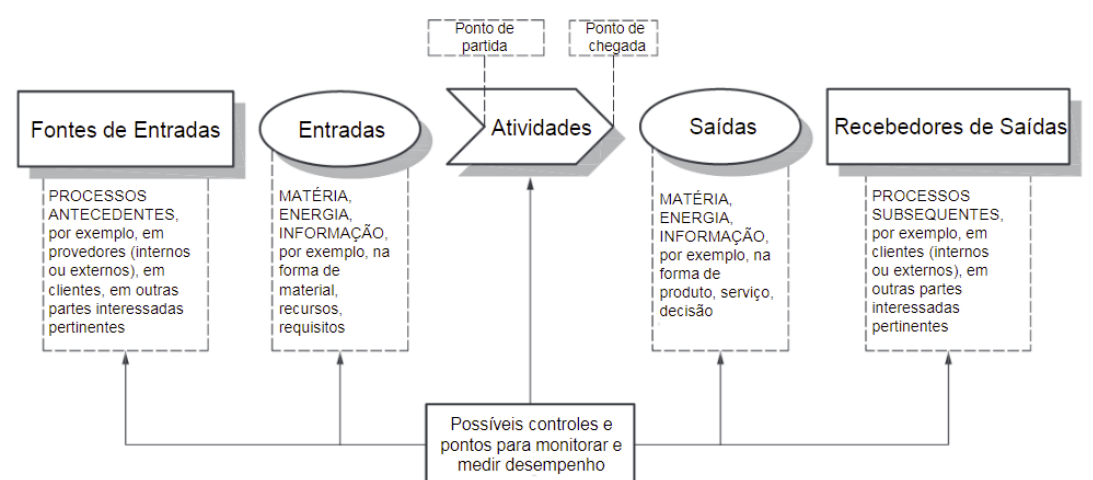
Ponto de partida

Ponto de chegada

Fontes de Entradas

Entradas

Atividades

Saídas

Recebedores de Saídas

PROCESSOS ANTECEDENTES, por exemplo, em provedores (internos ou externos), em clientes, em outras partes interessadas pertinentes

MATÉRIA, ENERGIA, INFORMAÇÃO, por exemplo, na forma de material, recursos, requisitos

MATÉRIA, ENERGIA, INFORMAÇÃO, por exemplo, na forma de produto, serviço, decisão

PROCESSOS SUBSEQUENTES, por exemplo, em clientes (internos ou externos), em outras partes interessadas pertinentes

Possíveis controles e pontos para monitorar e medir desempenho